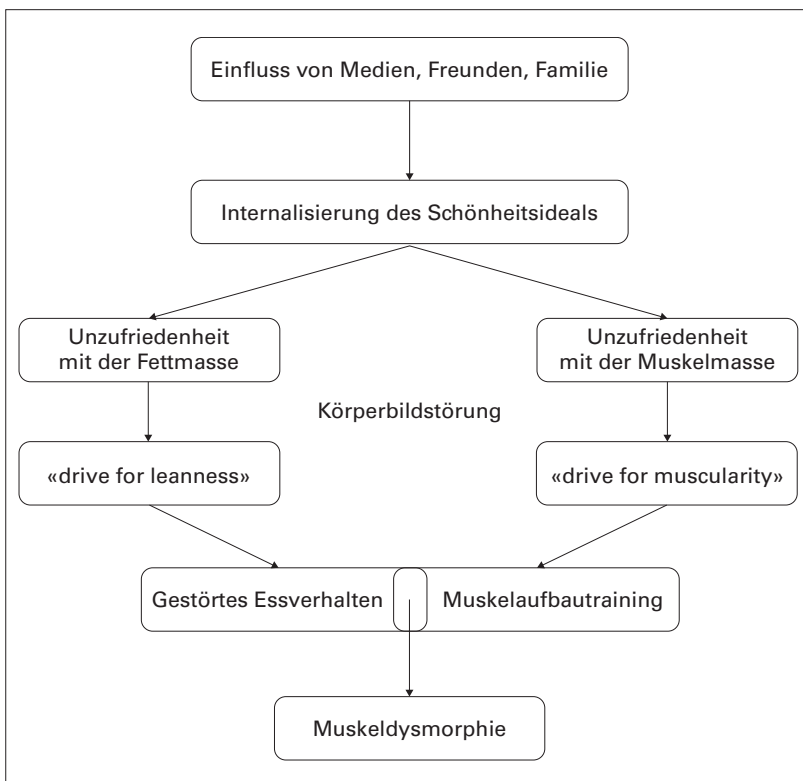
Einfluss von Medien, Freunden, Familie

Internalisierung des Schönheitsideals

Unzufriedenheit mit der Fettmasse

Unzufriedenheit mit der Muskelmasse

Körperbildstörung

«drive for leanness»

«drive for muscularity»

Gestörtes Essverhalten

Muskelaufbautraining

Muskeldysmorphie